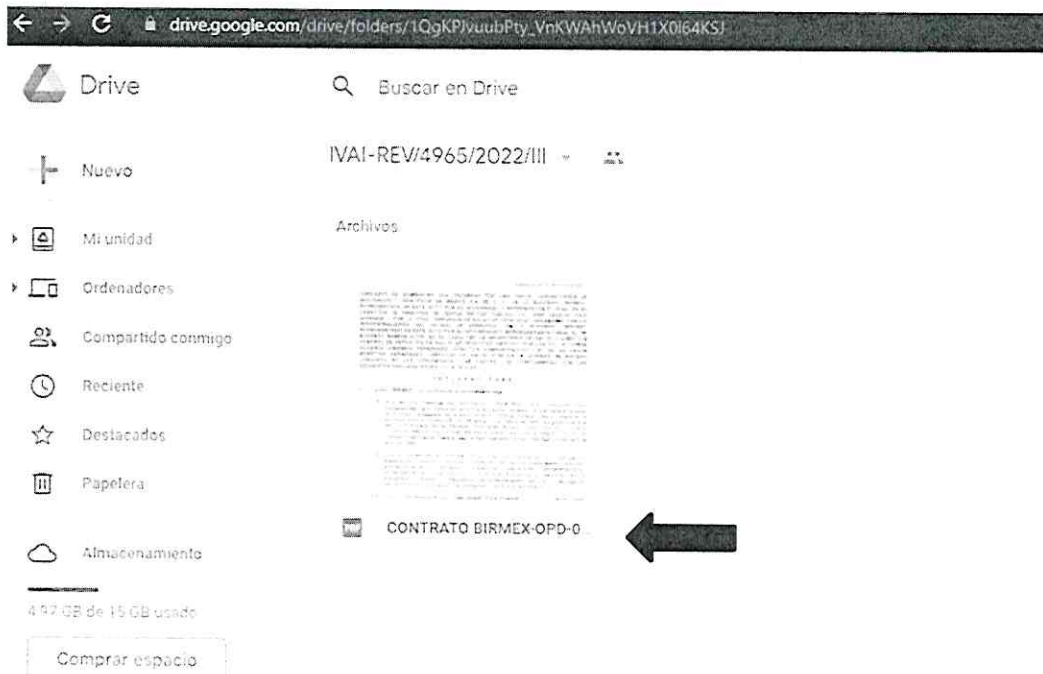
drive.google.com/drive/folders/1QgKPJvuubPty_VnKWAhWoVH1X0l64KSJ

Drive

Buscar en Drive

Nuevo

IVAI-REV/4965/2022/III

Archivos

Mi unidad

Ordenadores

Compartido conmigo

Reciente

Destacados

Papelera

CONTRATO BIRMEX-OPD-0...

Almacenamiento

4.97 GB de 15 GB usado

Comprar espacio